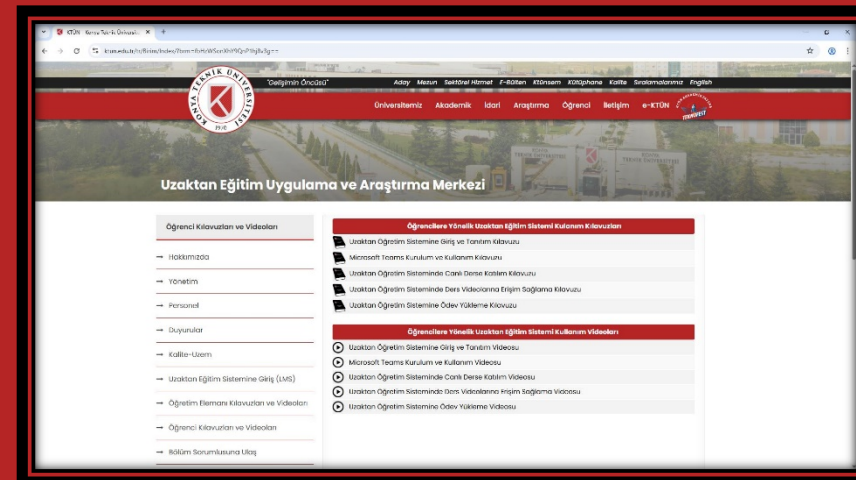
KTÜN - Konya Teknik Üniversitesi ×
ktun.edu.tr/tr/Birim/Index/?bom=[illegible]

KONYA TEKNİK ÜNİVERSİTESİ 1970

"Geleceğin Öncüsü"

Aday Mezun Sektörel Hizmet E-Bülten Ktünsem Kütüphane Kalite Sıralamalarımız English

Üniversitemiz Akademik İdari Araştırma Öğrenci İletişim e-KTÜN

TEKNOFEST

Uzaktan Eğitim Uygulama ve Araştırma Merkezi

Öğrenci Kılavuzları ve Videoları

Hakkımızda

Yönetim

Personel

Duyurular

Kalite-Uzem

Uzaktan Eğitim Sistemine Giriş (LMS)

Öğretim Elemanı Kılavuzları ve Videoları

Öğrenci Kılavuzları ve Videoları

Bölüm Sorumlusuna Ulaş

Öğrencilere Yönelik Uzaktan Eğitim Sistemi Kullanım Kılavuzları

Uzaktan Öğretim Sistemine Giriş ve Tanıtım Kılavuzu

Microsoft Teams Kurulum ve Kullanım Kılavuzu

Uzaktan Öğretim Sisteminde Canlı Derse Katılım Kılavuzu

Uzaktan Öğretim Sisteminde Ders Videolarına Erişim Sağlama Kılavuzu

Uzaktan Öğretim Sistemine Ödev Yükleme Kılavuzu

Öğrencilere Yönelik Uzaktan Eğitim Sistemi Kullanım Videoları

Uzaktan Öğretim Sistemine Giriş ve Tanıtım Videosu

Microsoft Teams Kurulum ve Kullanım Videosu

Uzaktan Öğretim Sisteminde Canlı Derse Katılım Videosu

Uzaktan Öğretim Sisteminde Ders Videolarına Erişim Sağlama Videosu

Uzaktan Öğretim Sistemine Ödev Yükleme Videosu